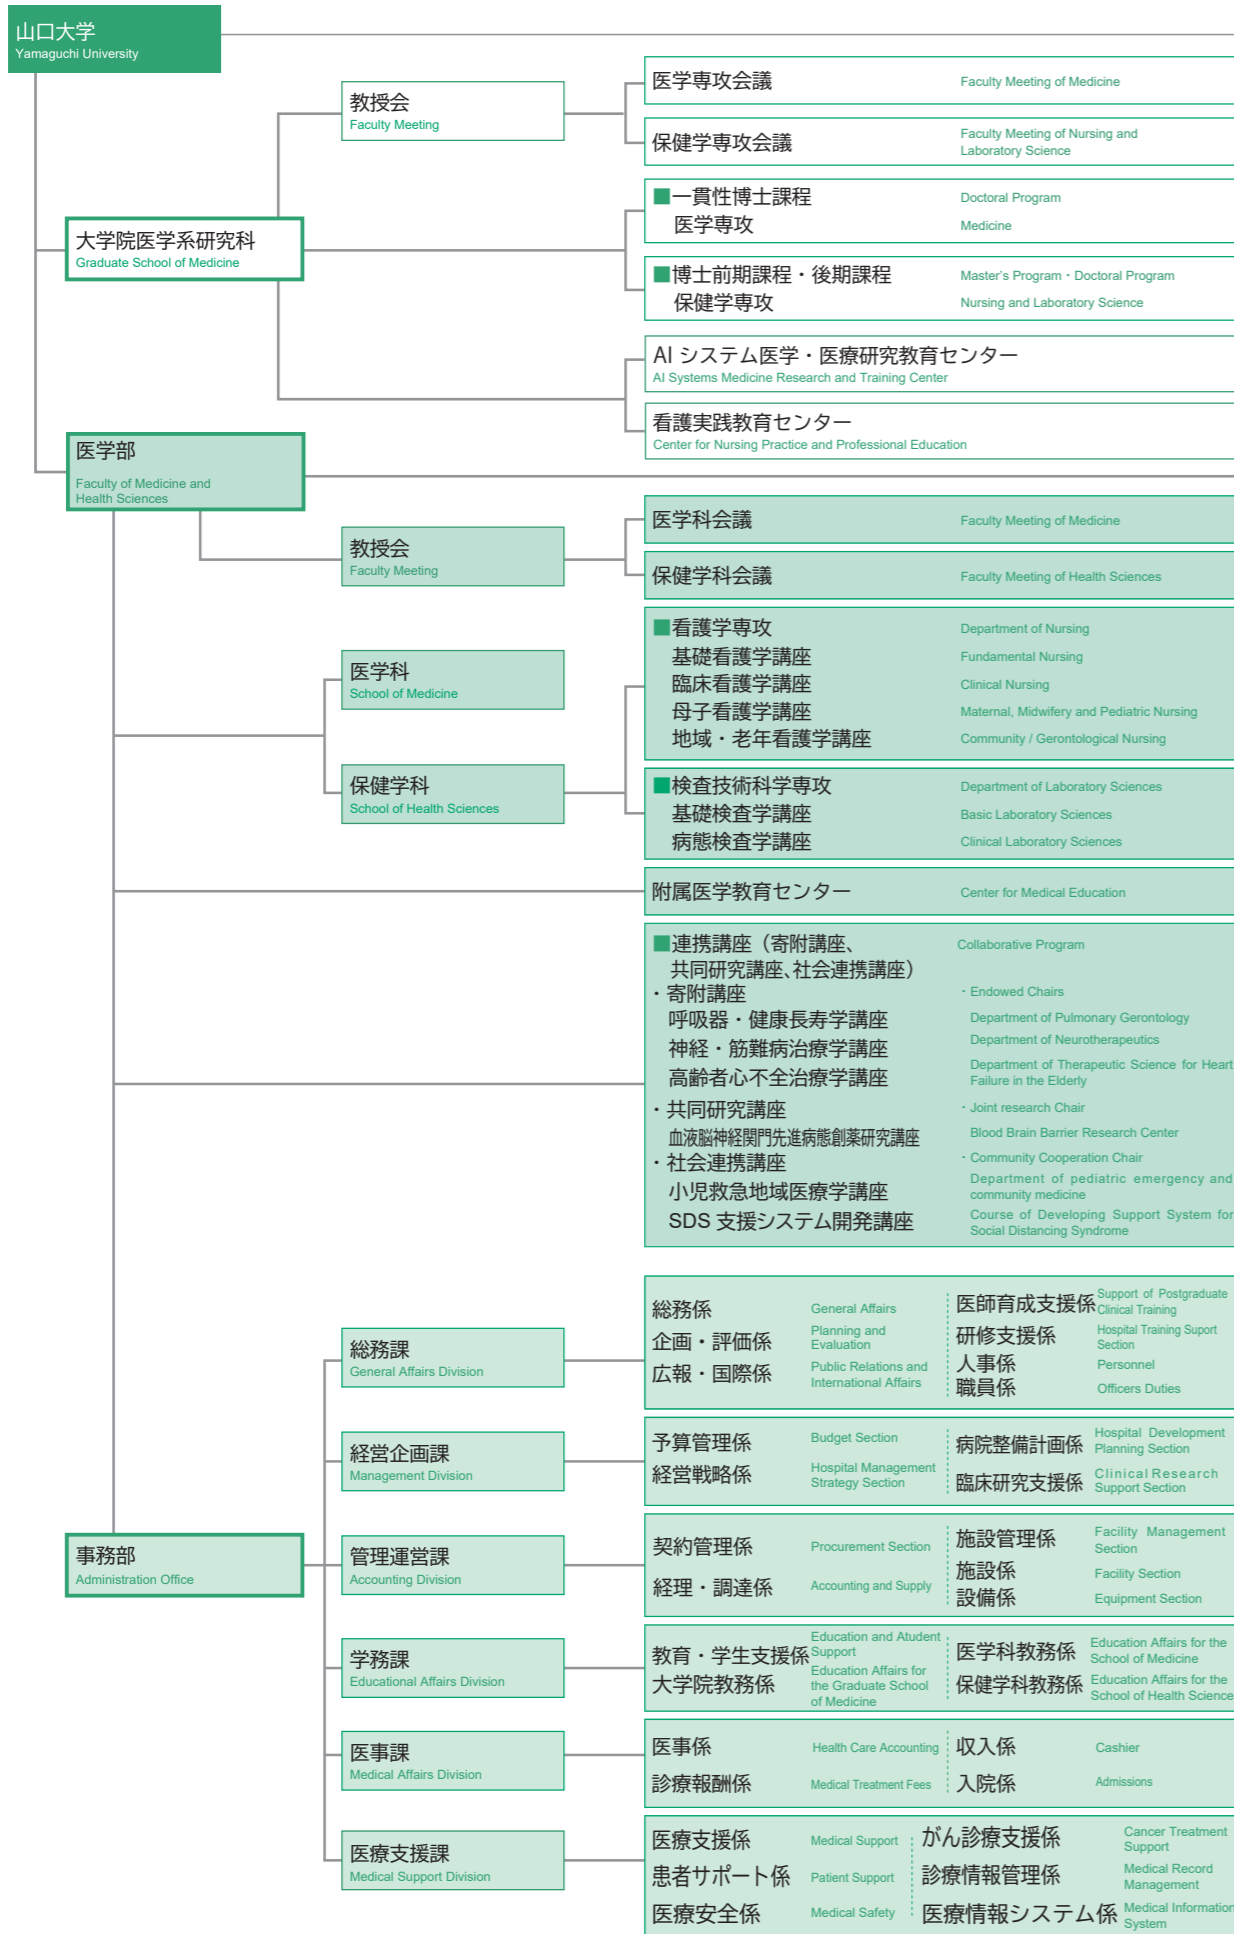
山口大学
Yamaguchi University

大学院医学系研究科
Graduate School of Medicine

教授会
Faculty Meeting

医学専攻会議 Faculty Meeting of Medicine

保健学専攻会議 Faculty Meeting of Nursing and Laboratory Science

■一貫性博士課程 Doctoral Program
医学専攻 Medicine

■博士前期課程・後期課程 Master's Program・Doctoral Program
保健学専攻 Nursing and Laboratory Science

AI システム医学・医療研究教育センター
AI Systems Medicine Research and Training Center

看護実践教育センター
Center for Nursing Practice and Professional Education

医学部
Faculty of Medicine and Health Sciences

教授会
Faculty Meeting

医学科会議 Faculty Meeting of Medicine

保健学科会議 Faculty Meeting of Health Sciences

医学科
School of Medicine

保健学科
School of Health Sciences

■看護学専攻 Department of Nursing
基礎看護学講座 Fundamental Nursing
臨床看護学講座 Clinical Nursing
母子看護学講座 Maternal, Midwifery and Pediatric Nursing
地域・老年看護学講座 Community / Gerontological Nursing

■検査技術科学専攻 Department of Laboratory Sciences
基礎検査学講座 Basic Laboratory Sciences
病態検査学講座 Clinical Laboratory Sciences

附属医学教育センター Center for Medical Education

■連携講座（寄附講座、共同研究講座、社会連携講座） Collaborative Program
・寄附講座 ・Endowed Chairs
呼吸器・健康長寿学講座 Department of Pulmonary Gerontology
神経・筋難病治療学講座 Department of Neurotherapeutics
高齢者心不全治療学講座 Department of Therapeutic Science for Heart Failure in the Elderly
・共同研究講座 ・Joint research Chair
血液脳神経関門先進病態創薬研究講座 Blood Brain Barrier Research Center
・社会連携講座 ・Community Cooperation Chair
小児救急地域医療学講座 Department of pediatric emergency and community medicine
SDS 支援システム開発講座 Course of Developing Support System for Social Distancing Syndrome

事務部
Administration Office

総務課
General Affairs Division

総務係 General Affairs
企画・評価係 Planning and Evaluation
広報・国際係 Public Relations and International Affairs
医師育成支援係 Support of Postgraduate Clinical Training
研修支援係 Hospital Training Support Section
人事係 Personnel
職員係 Officers Duties

経営企画課
Management Division

予算管理係 Budget Section
経営戦略係 Hospital Management Strategy Section
病院整備計画係 Hospital Development Planning Section
臨床研究支援係 Clinical Research Support Section

管理運営課
Accounting Division

契約管理係 Procurement Section
経理・調達係 Accounting and Supply
施設管理係 Facility Management Section
施設係 Facility Section
設備係 Equipment Section

学務課
Educational Affairs Division

教育・学生支援係 Education and Atudent Support
大学院教務係 Education Affairs for the Graduate School of Medicine
医学科教務係 Education Affairs for the School of Medicine
保健学科教務係 Education Affairs for the School of Health Science

医事課
Medical Affairs Division

医事係 Health Care Accounting
診療報酬係 Medical Treatment Fees
収入係 Cashier
入院係 Admissions

医療支援課
Medical Support Division

医療支援係 Medical Support
患者サポート係 Patient Support
医療安全係 Medical Safety
がん診療支援係 Cancer Treatment Support
診療情報管理係 Medical Record Management
医療情報システム係 Medical Information System